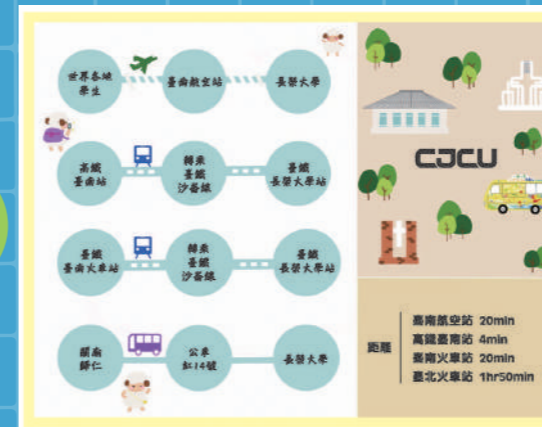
世界各地學生
臺南航空站
長榮大學

高鐵臺南站
轉乘臺鐵沙崙線
臺鐵長榮大學站

臺鐵臺南火車站
轉乘臺鐵沙崙線
臺鐵長榮大學站

關廟歸仁
公車紅14號
長榮大學

CJCU

距離
臺南航空站 20min
高鐵臺南站 4min
臺南火車站 20min
臺北火車站 1hr50min